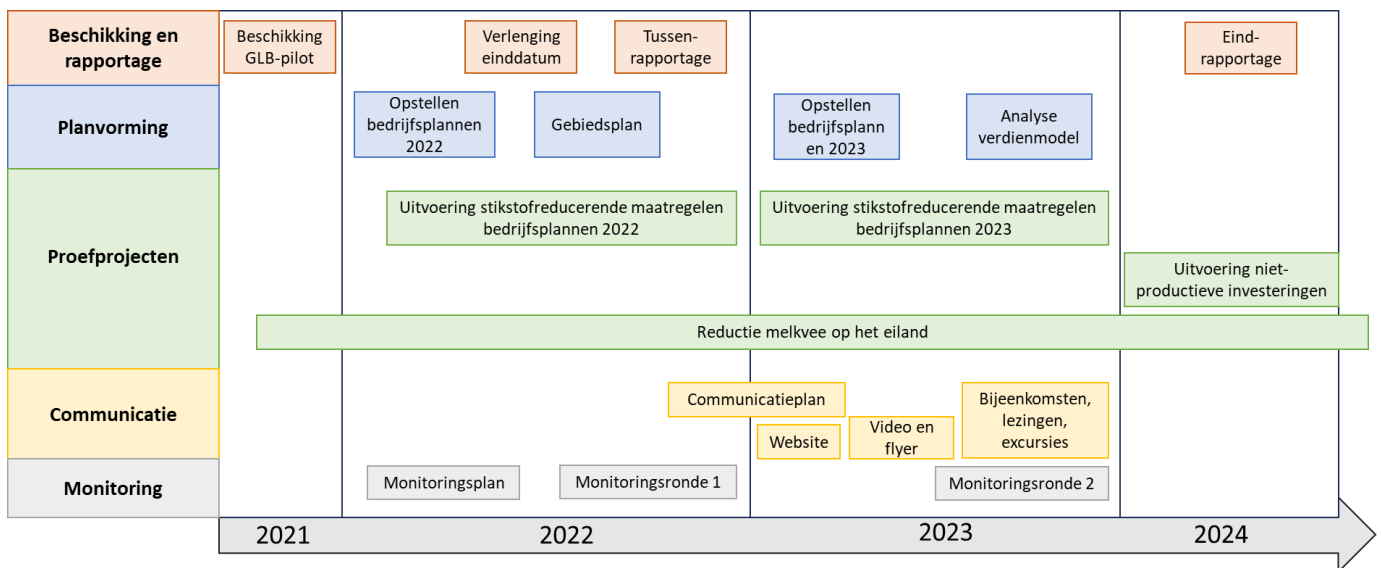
Beschikking en rapportage

Beschikking GLB-pilot

Verlenging einddatum

Tussen-rapportage

Eind-rapportage

Planvorming

Opstellen bedrijfsplannen 2022

Gebiedsplan

Opstellen bedrijfsplann en 2023

Analyse verdienmodel

Proefprojecten

Uitvoering stikstofreducerende maatregelen bedrijfsplannen 2022

Uitvoering stikstofreducerende maatregelen bedrijfsplannen 2023

Uitvoering niet-productieve investeringen

Reductie melkvee op het eiland

Communicatie

Communicatieplan

Website

Video en flyer

Bijeenkomsten, lezingen, excursies

Monitoring

Monitoringsplan

Monitoringsronde 1

Monitoringsronde 2

2021

2022

2023

2024